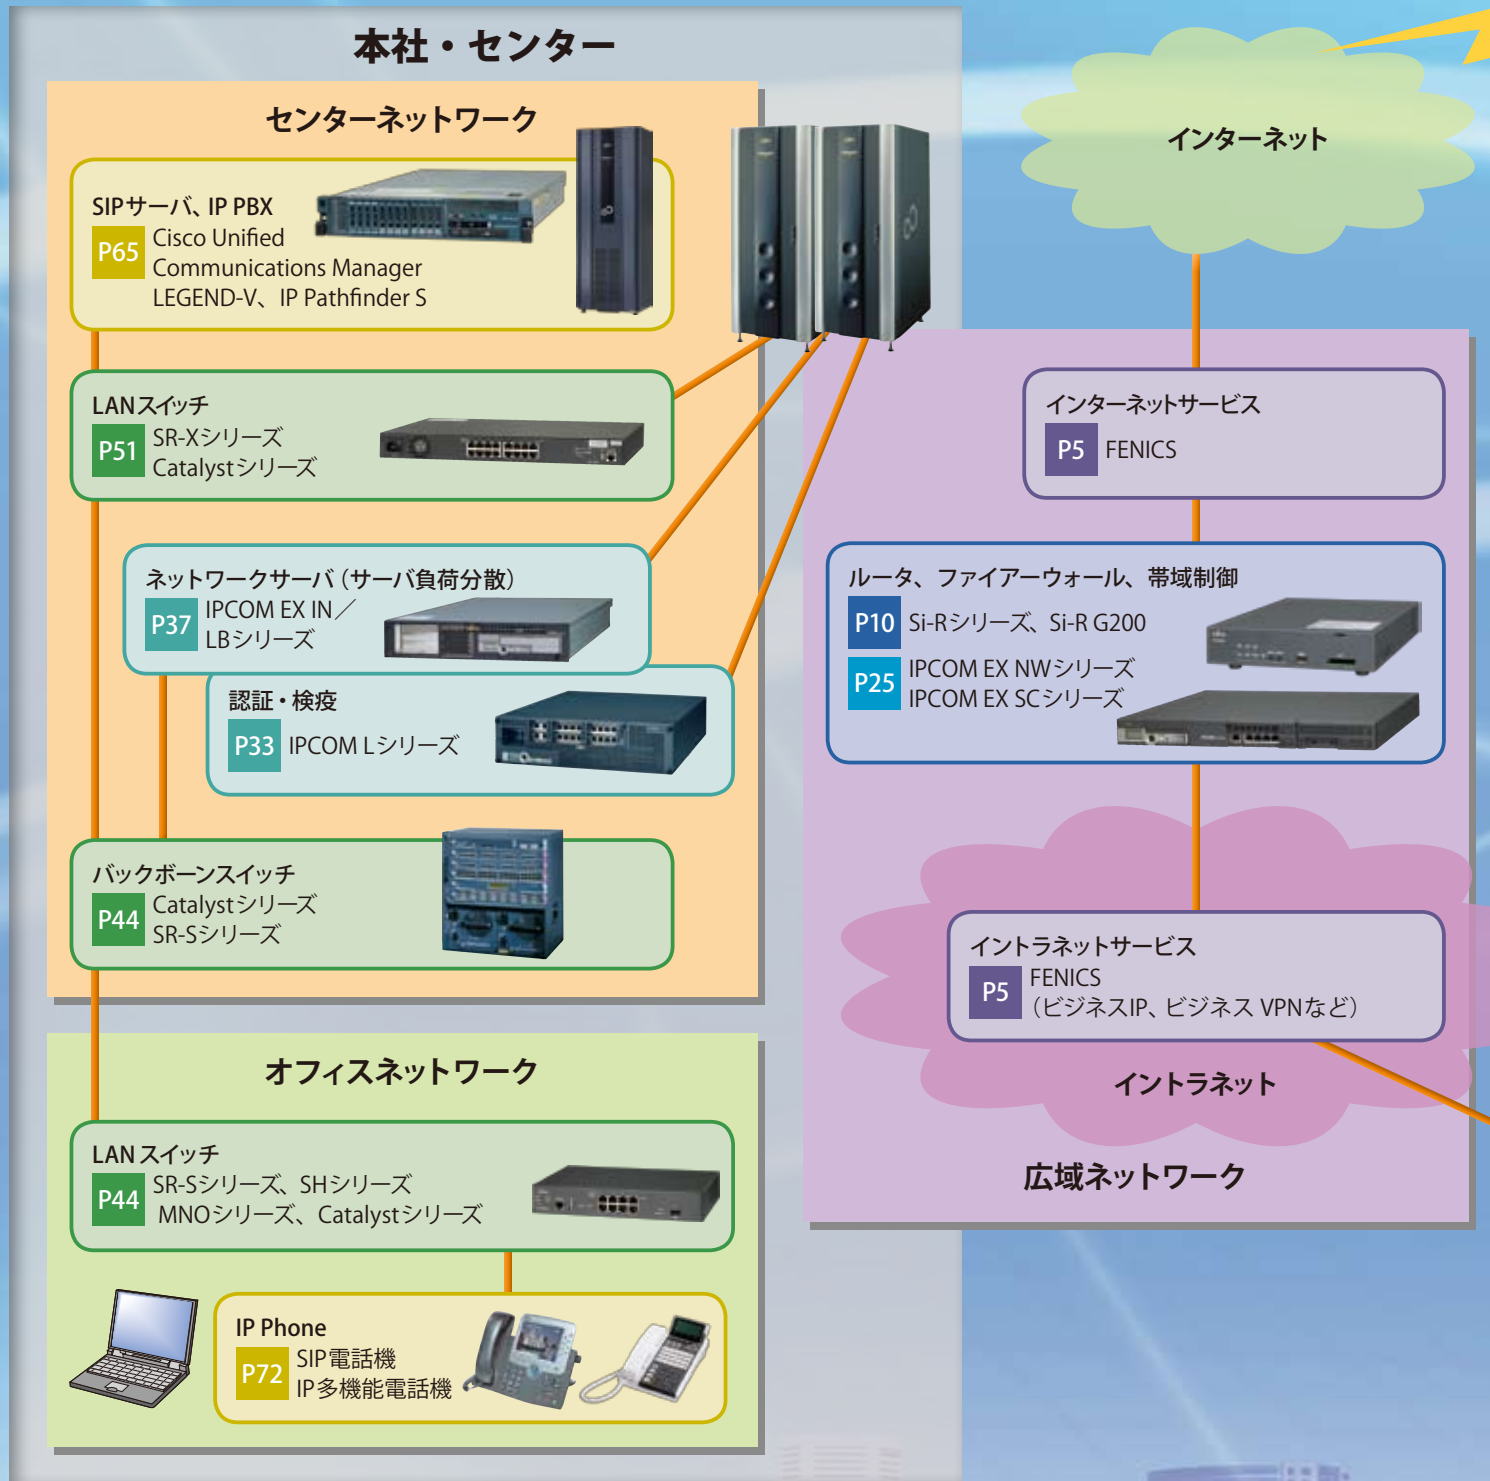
本社・センター

センターネットワーク

SIPサーバ、IP PBX
P65 Cisco Unified Communications Manager
LEGEND-V、IP Pathfinder S

LANスイッチ
P51 SR-Xシリーズ
Catalystシリーズ

ネットワークサーバ（サーバ負荷分散）
P37 IPCOM EX IN／LBシリーズ

認証・検疫
P33 IPCOM Lシリーズ

バックボーンスイッチ
P44 Catalystシリーズ
SR-Sシリーズ

オフィスネットワーク

LAN スイッチ
P44 SR-Sシリーズ、SHシリーズ
MNOシリーズ、Catalystシリーズ

IP Phone
P72 SIP電話機
IP多機能電話機

インターネット

インターネットサービス
P5 FENICS

ルータ、ファイアーウォール、帯域制御
P10 Si-Rシリーズ、Si-R G200
P25 IPCOM EX NWシリーズ
IPCOM EX SCシリーズ

イントラネットサービス
P5 FENICS
（ビジネスIP、ビジネス VPNなど）

イントラネット

広域ネットワーク